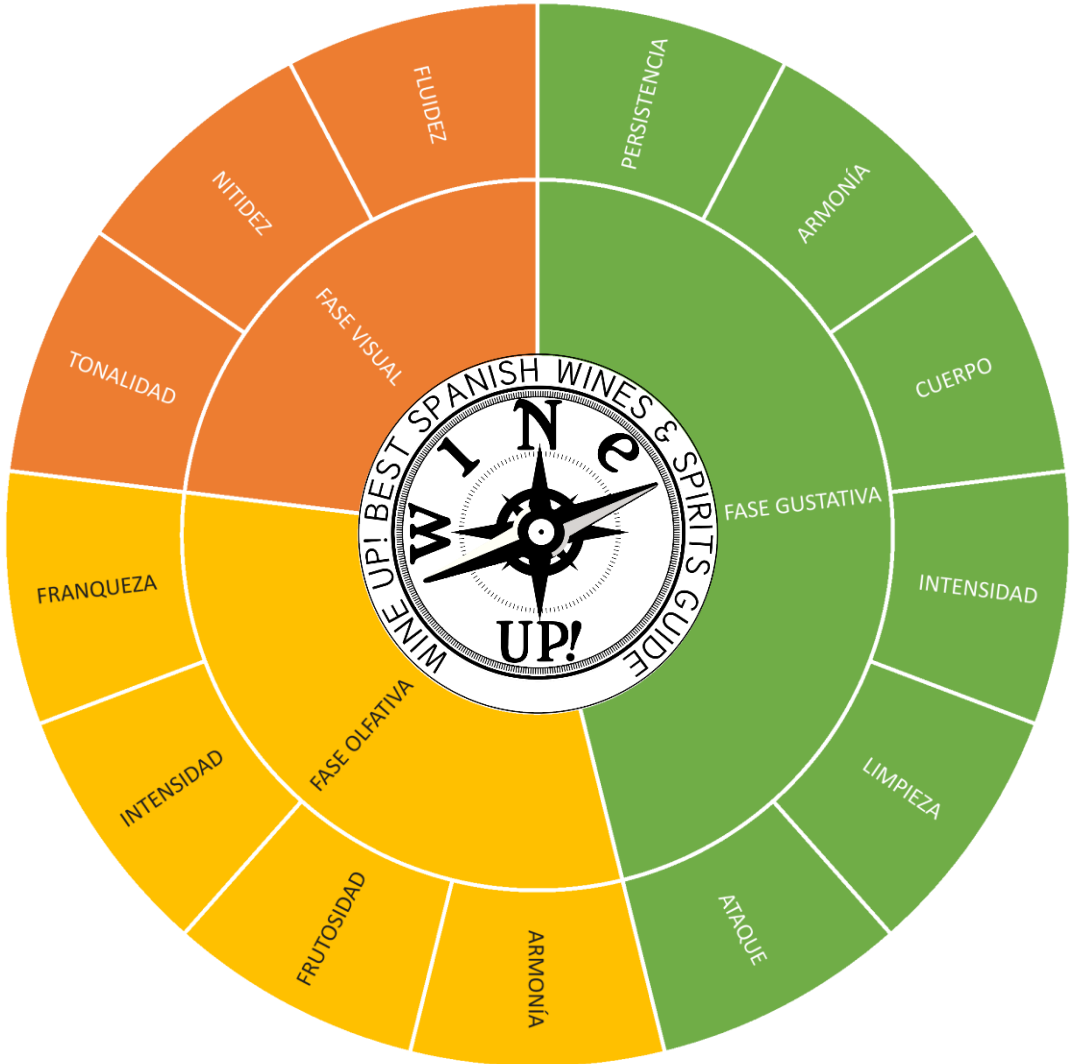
WINE UP! BEST SPANISH WINES & SPIRITS GUIDE

W I N E

UP!

FASE VISUAL

TONALIDAD

NITIDEZ

FLUIDEZ

FASE GUSTATIVA

PERSISTENCIA

ARMONÍA

CUERPO

INTENSIDAD

LIMPIEZA

ATAQUE

FASE OLFATIVA

FRANQUEZA

INTENSIDAD

FRUTOSIDAD

ARMONÍA